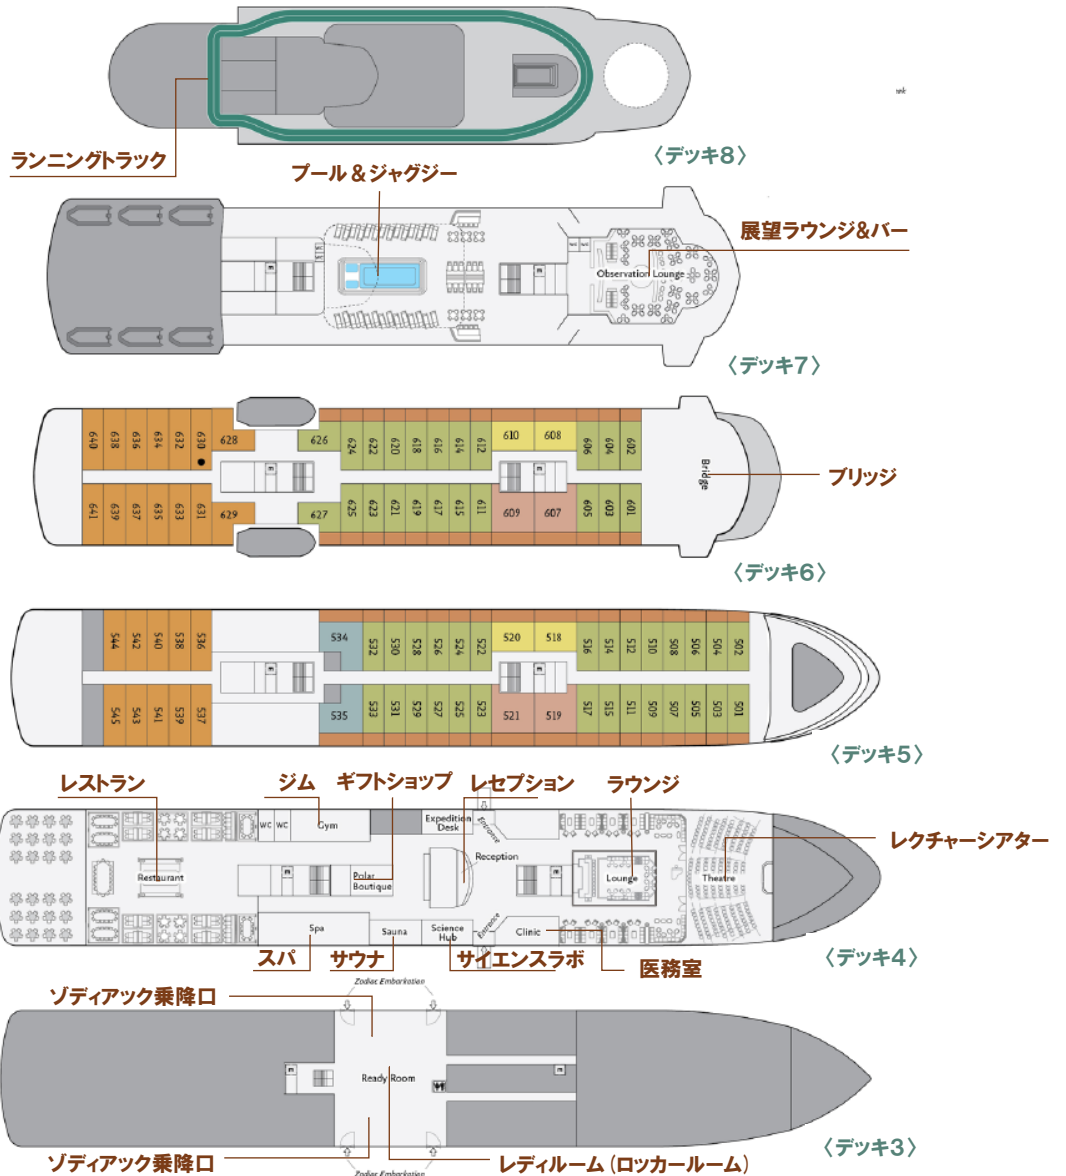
ランニングトラック

〈デッキ8〉

プール＆ジャグジー

展望ラウンジ&バー

Observation Lounge

〈デッキ7〉

640 638 636 634 632 630 628 626 624 622 620 618 616 614 612 610 608 606 604 602

641 639 637 635 633 631 629 627 625 623 621 619 617 615 611 609 607 605 603 601

Bridge

ブリッジ

〈デッキ6〉

544 542 540 538 536 534 532 530 528 526 524 522 520 518 516 514 512 510 508 506 504 502

545 543 541 539 537 535 533 531 529 527 525 523 521 519 517 515 511 509 507 505 503 501

〈デッキ5〉

レストラン　ジム　ギフトショップ　レセプション　ラウンジ

WC WC Gym

Expedition Desk

Entrance

Reception

Restaurant

Polar Boutique

Lounge

Theatre

レクチャーシアター

Spa　Sauna　Science Hub　Entrance　Clinic

スパ　サウナ　サイエンスラボ　医務室

〈デッキ4〉

ゾディアック乗降口

Zodiac Embarkation

Ready Room

〈デッキ3〉

ゾディアック乗降口

Zodiac Embarkation

レディルーム（ロッカールーム）